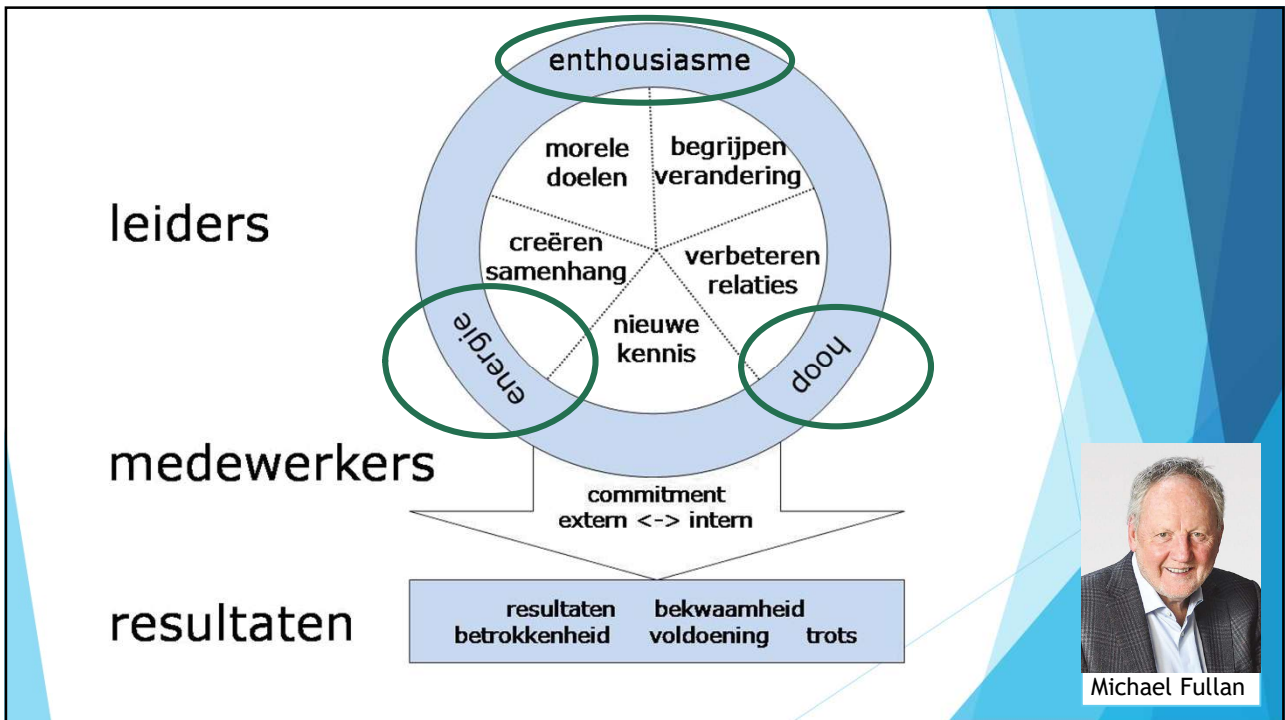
enthousiasme

morele doelen

begrijpen verandering

creëren samenhang

verbeteren relaties

nieuwe kennis

energie

hoop

leiders

medewerkers

commitment extern <-> intern

resultaten

resultaten bekwaamheid
betrokkenheid voldoening trots

Michael Fullan